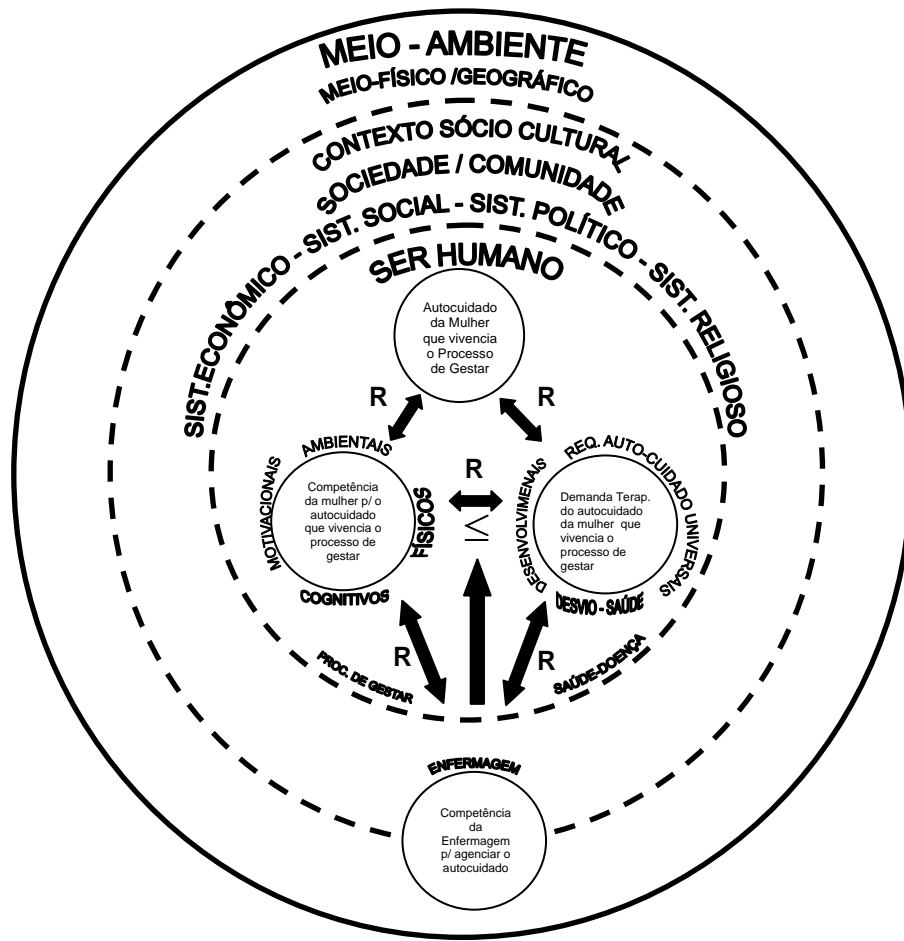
MEIO - AMBIENTE
MEIO-FÍSICO /GEOGRÁFICO

CONTEXTO SÓCIO CULTURAL
SOCIEDADE / COMUNIDADE
SIST.ECONÔMICO - SIST. SOCIAL - SIST. POLÍTICO - SIST. RELIGIOSO

SER HUMANO

Autocuidado da Mulher que vivencia o Processo de Gestar

R

R

AMBIENTAIS
MOTIVACIONAIS
Competência da mulher p/ o autocuidado que vivencia o processo de gestar
FÍSICOS
COGNITIVOS

R
$\leq$

REQ. AUTO-CUIDADO UNIVERSAIS
DESENVOLVIMENAIS
Demanda Terap. do autocuidado da mulher que vivencia o processo de gestar
DESVIO - SAÚDE

R
PROC. DE GESTAR

R
SAÚDE-DOENÇA

ENFERMAGEM
Competência da Enfermagem p/ agenciar o autocuidado